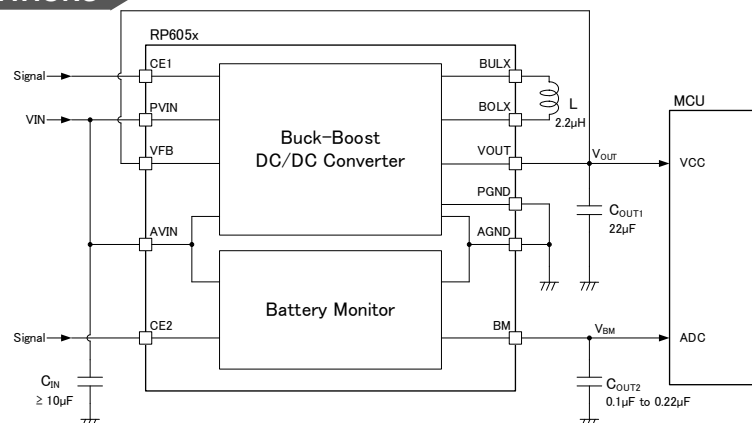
RP605x

Signal

VIN

CE1

PVIN

VFB

AVIN

CE2

Buck-Boost DC/DC Converter

Battery Monitor

BULX

BOLX

VOUT

PGND

AGND

BM

L

2.2μH

$V_{OUT}$

$C_{OUT1}$

22μF

$V_{BM}$

$C_{OUT2}$

0.1μF to 0.22μF

MCU

VCC

ADC

Signal

$C_{IN}$

≥ 10μF